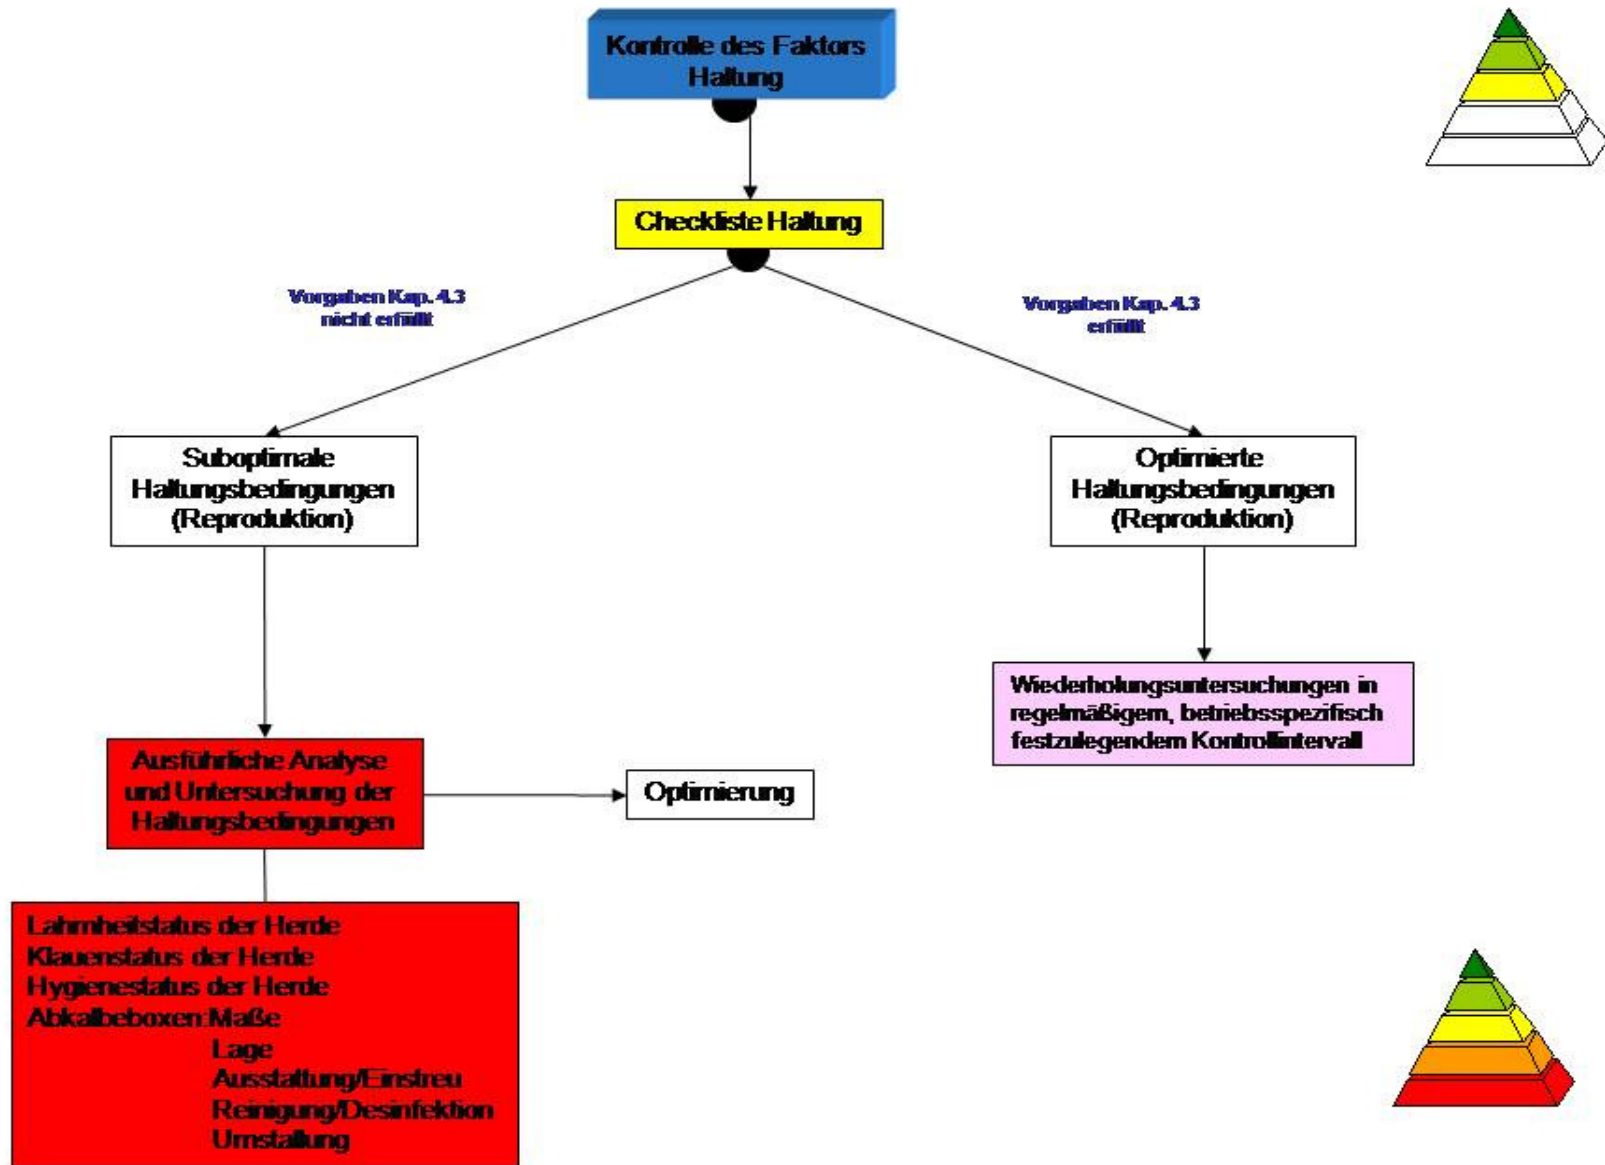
Kontrolle des Faktors Haltung

Checkliste Haltung

Vorgaben Kap. 4.3 nicht erfüllt

Vorgaben Kap. 4.3 erfüllt

Suboptimale Haltungsbedingungen (Reproduktion)

Optimierte Haltungsbedingungen (Reproduktion)

Wiederholungsuntersuchungen in regelmäßigem, betriebsspezifisch festzulegendem Kontrollintervall

Ausführliche Analyse und Untersuchung der Haltungsbedingungen

Optimierung

Lahmheitstatus der Herde
Klauenstatus der Herde
Hygienestatus der Herde
Abkalbeboxen: Maße
Lage
Ausstattung/Einstreu
Reinigung/Desinfektion
Umstallung